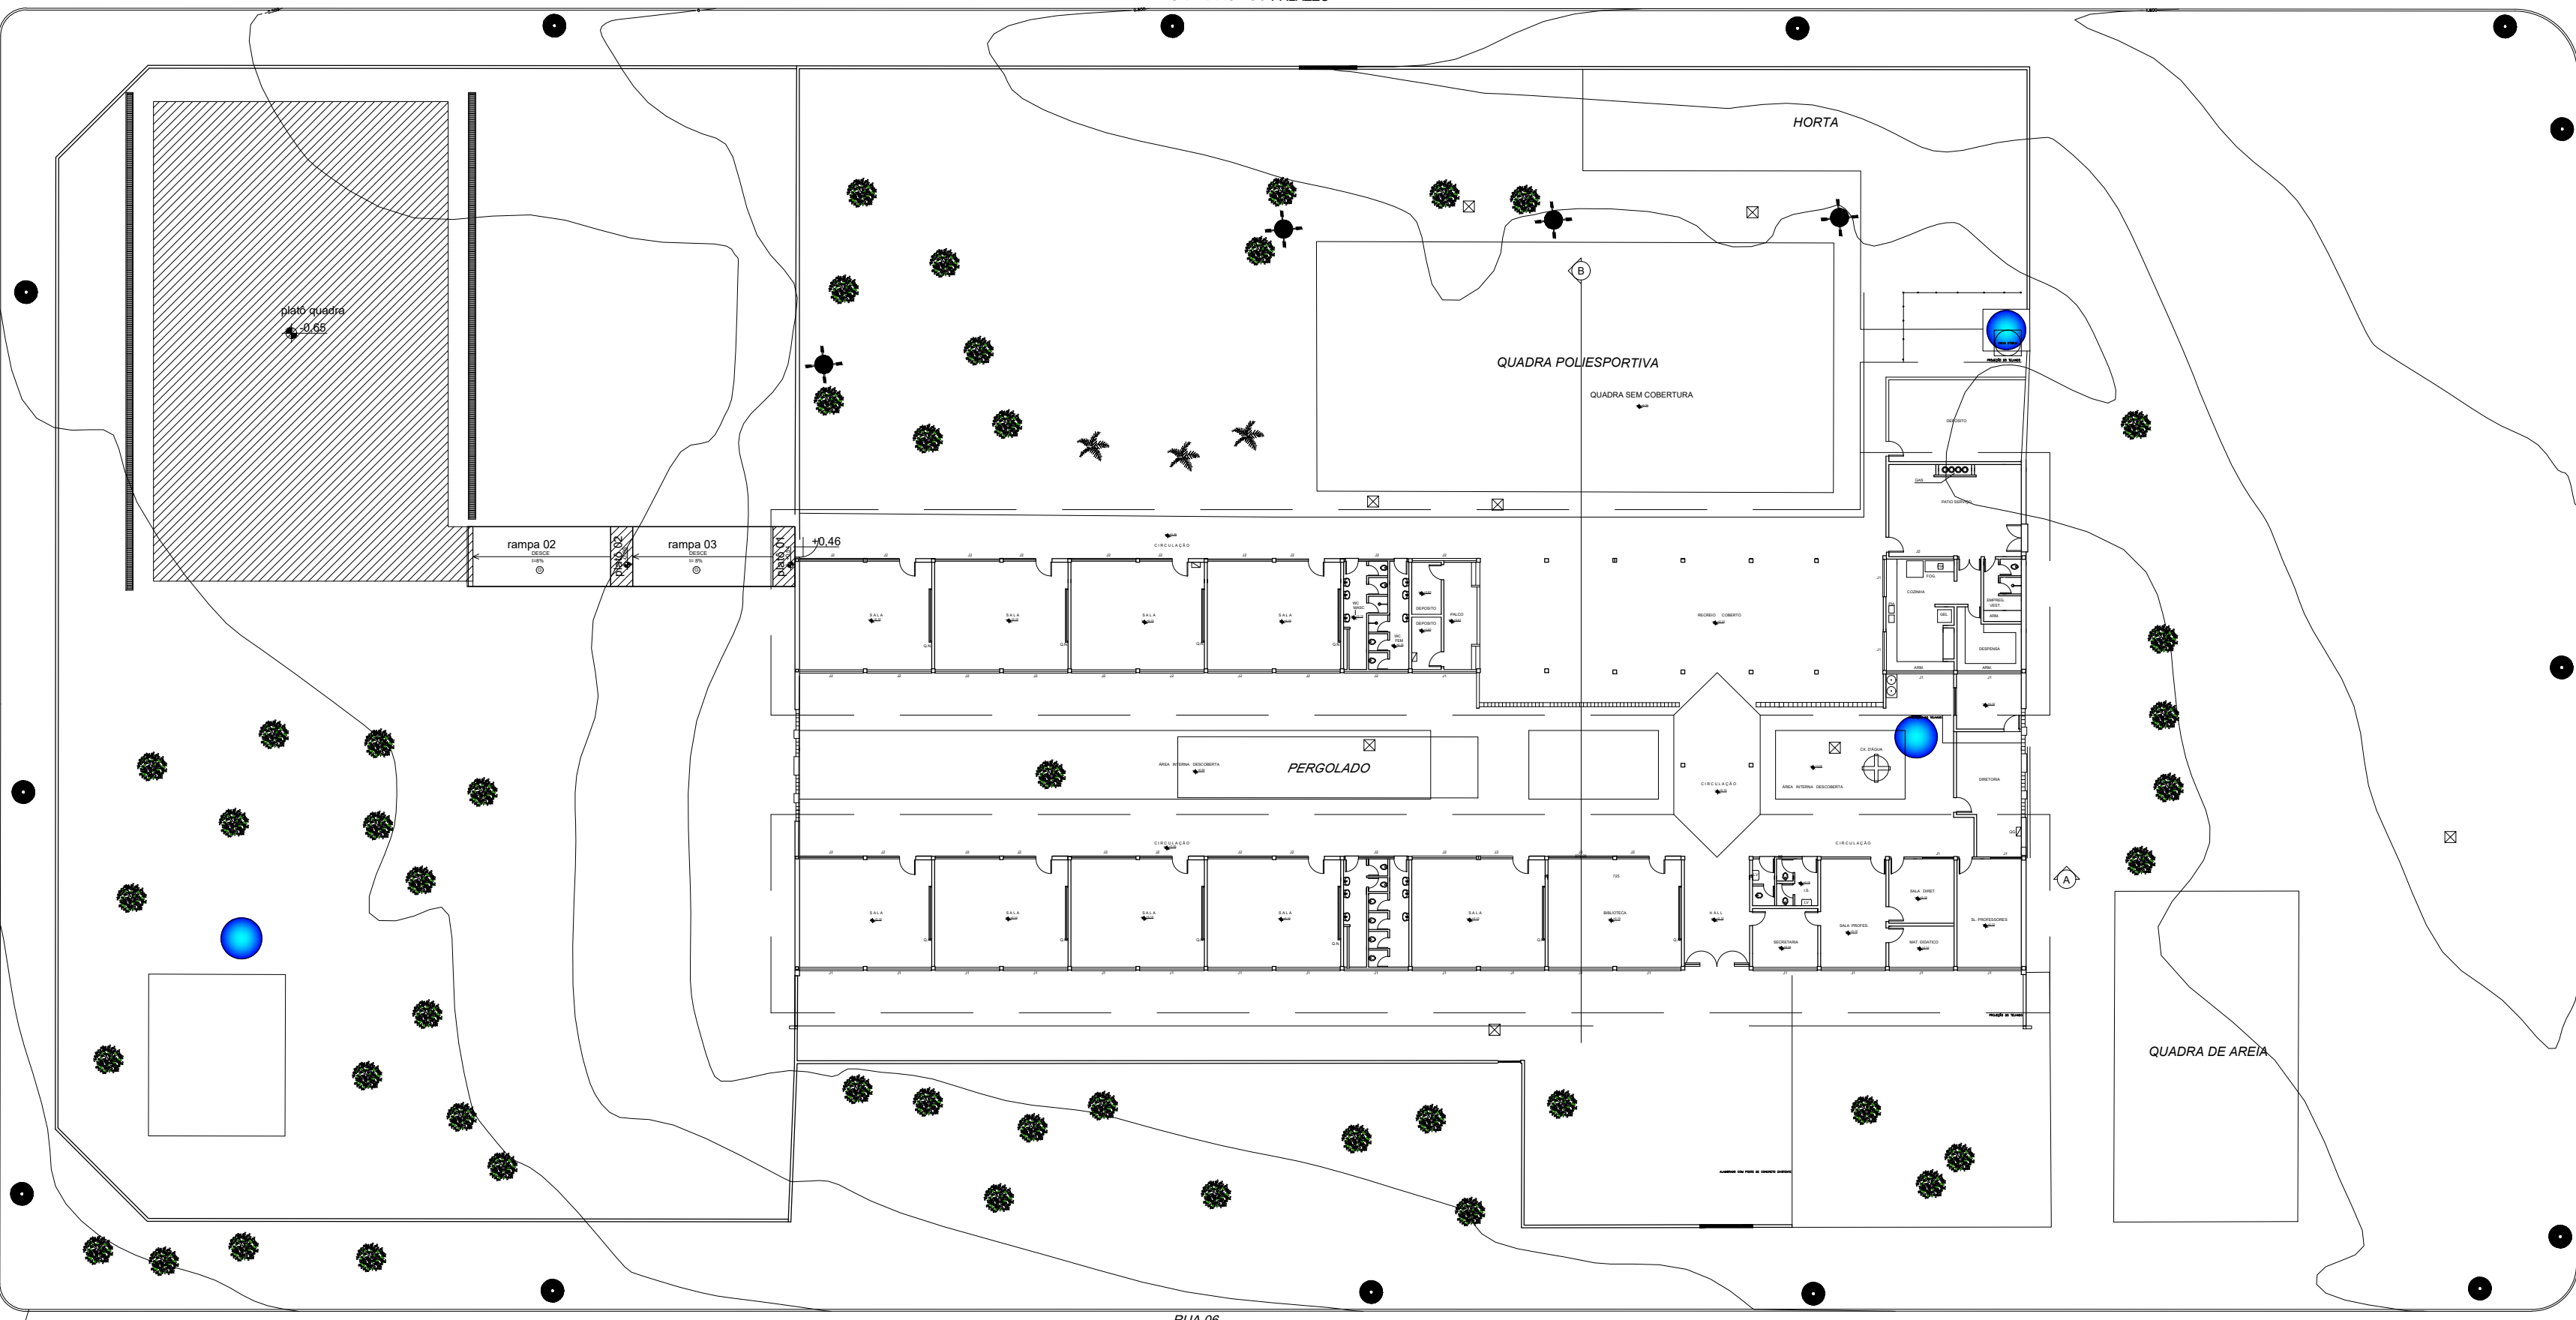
HORTA

platô quadra
-0,65

QUADRA POLIESPORTIVA
QUADRA SEM COBERTURA

B

rampa 02
DESCE

plato 02

rampa 03
DESCE

plato 01

+0,46

CIRCULAÇÃO

SALA
SALA
SALA
SALA

DEPOSITO
DEPOSITO
PALCO

RECREIO COBERTO

COZINHA
DESPENSA

PERGOLADO
ÁREA INTERNA DESCOBERTA

CIRCULAÇÃO

CX. D'AGUA
ÁREA INTERNA DESCOBERTA

DIRETORIA

CIRCULAÇÃO

CIRCULAÇÃO

SALA
SALA
SALA
SALA
SALA
BIBLIOTECA
HALL
SECRETARIA
SALA PROFES.
SALA DIRET.
MAT. DIDATICO
SL. PROFESSORES

A

QUADRA DE AREIA

RUA 06